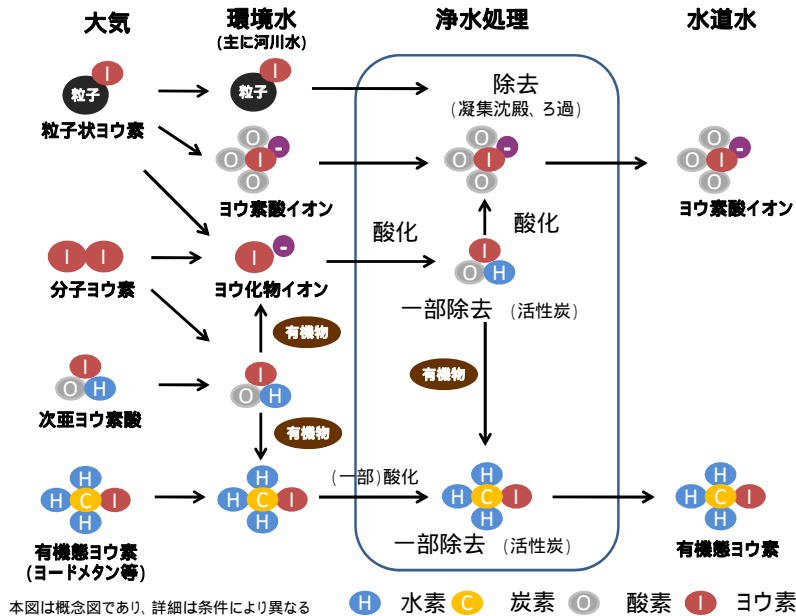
大気

環境水
(主に河川水)

浄水処理

水道水

I
粒子
粒子状ヨウ素

I
粒子

除去
(凝集沈殿、ろ過)

O
O I -
O

ヨウ素酸イオン

O
O I -
O

O
O I -
O

ヨウ素酸イオン

I I
分子ヨウ素

I -
ヨウ化物イオン

酸化

酸化

I
O H

一部除去 (活性炭)

有機物

I
O H
次亜ヨウ素酸

I
O H

有機物

有機物

H
H C I
H
有機態ヨウ素
(ヨードメタン等)

H
H C I
H

(一部)酸化

H
H C I
H

一部除去 (活性炭)

H
H C I
H
有機態ヨウ素

本図は概念図であり、詳細は条件により異なる

H 水素 C 炭素 O 酸素 I ヨウ素